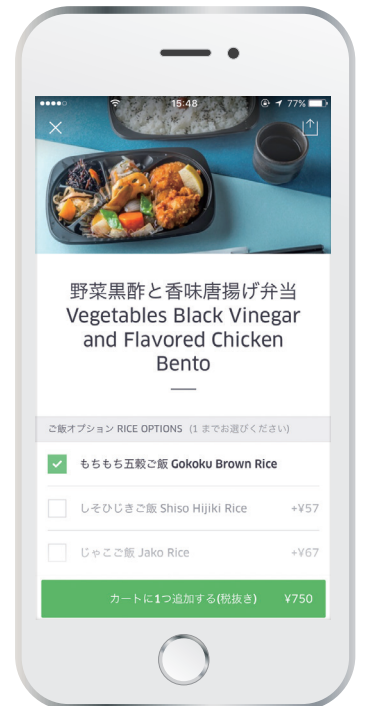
15:48

77%

野菜黒酢と香味唐揚げ弁当 Vegetables Black Vinegar and Flavored Chicken Bento

ご飯オプション RICE OPTIONS (1 までお選びください)

もちもち五穀ご飯 Gokoku Brown Rice

しそひじきご飯 Shiso Hijiki Rice +¥57

じゃこご飯 Jako Rice +¥67

カートに1つ追加する(税抜き) ¥750